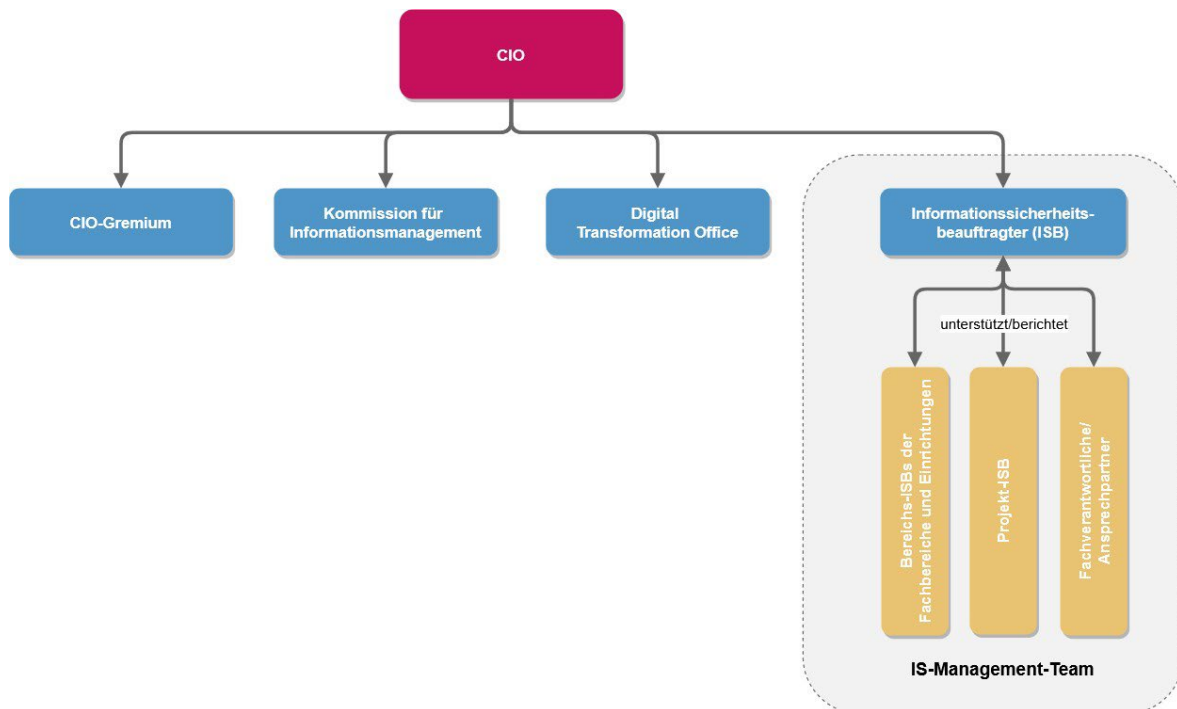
CIO

CIO-Gremium

Kommission für Informationsmanagement

Digital Transformation Office

Informationssicherheitsbeauftragter (ISB)

unterstützt/berichtet

Bereichs-ISBs der Fachbereiche und Einrichtungen

Projekt-ISB

Fachverantwortliche/ Ansprechpartner

IS-Management-Team